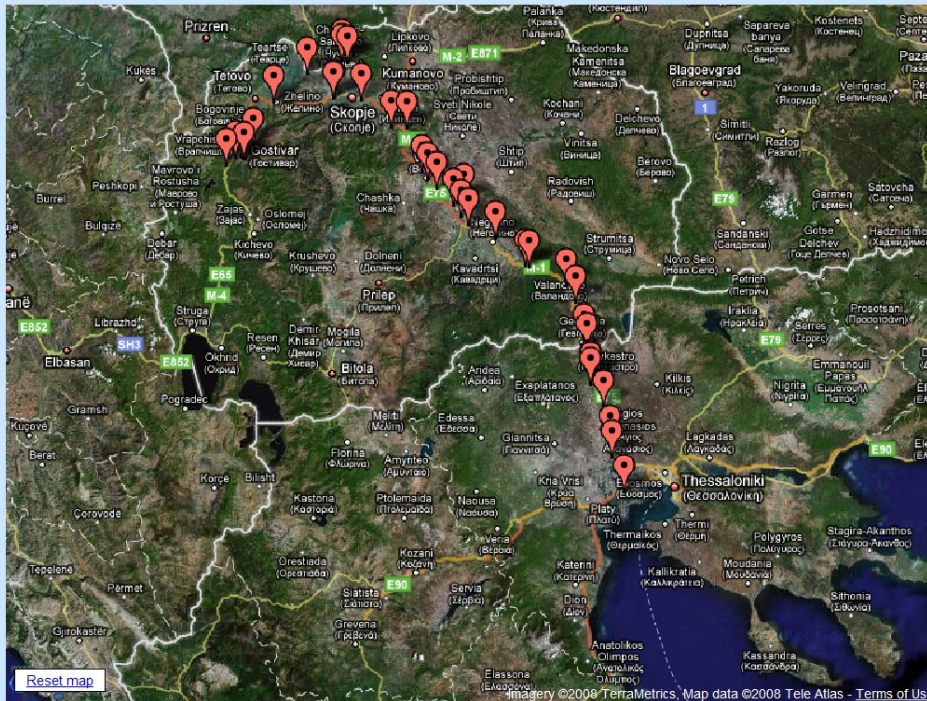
Prizren
Palanka (Паланка)
(Костенец)
Kostenets (Костенец)
Septe
Kukës
Tearce (Теарце)
Lipkovo (Липково)
M-2
E871
Makedonska Kamenitsa (Македонска Каменица)
Dupnitsa (Дупница)
Sapareva banya (Сапарева баня)
Paza
Tetovo
Zhelino (Желино)
Kumanovo
Probishtip (Пробиштип)
Blagoevgrad (Благоевград)
Yakoruda (Якоруда)
Velingrad (Велинград)
Bogovinje (Боговиње)
Skopje (Скопје)
Sveti Nikole (Свети Николе)
Kochani (Кочани)
Delchevo (Делчево)
1
Simitli (Симитли)
Razlog (Разлог)
Vrapchishte (Врапчиште)
Gostivar (Гостивар)
Shtip (Штип)
Vinitsa (Виница)
Berovo (Берово)
Peshkopi
Mavrovo i Rostusha (Маврово и Ростуша)
Chashka (Чашка)
Radovish (Радовиш)
E79
Garmen (Гърмен)
Satovcha (Сатовча)
Burrel
Zajas (Зајас)
Oslomej (Осломеј)
E75
Bulqizë
Negotino (Неготино)
Strumitsa (Струмица)
Sandanski (Сандански)
Gotse Delchev (Гоце Делчев)
Hadzhidimovo (Хаджидимово)
Debar (Дебар)
Kichevo (Кичево)
Krushevo (Крушево)
Dolneni (Долнени)
Kavadrtsi (Кавадарци)
M-1
Valandovo (Валандово)
Novo Selo (Ново Село)
Petrich (Петрич)
E65
M-4
Prilep (Прилеп)
Prosotsani (Προσοτσάνη)
Struga (Струга)
Resen (Ресен)
Demir Hisar (Демир Хисар)
Mogila (Могила)
Gevgelija (Гевгелија)
Irakleia (Ηράκλεια)
Serres (Σέρρες)
E852
Librazhd
SH3
E79
Elbasan
E852
Ohrid (Охрид)
Bitola (Битола)
Polykastro (Πολύκαστρο)
Emmanouil Pappas (Εμμανουήλ Παππάς)
Andea (Αρδέα)
Exaplatanos (Εξαπλάτανος)
Kilkis (Κιλκίς)
Nigrita (Νιγρίτα)
Gramsh
Pogradec
Meliti (Μελίτη)
Edessa (Έδεσσα)
Agios Athanasios (Άγιος Αθανάσιος)
Kuçovë
Giannitsa (Γιαννιτσά)
Lagkadas (Λαγκαδάς)
E90
Berat
Florina (Φλώρινα)
Amyntaio (Αμύνταιο)
Krya Vrysi (Κρύα Βρύση)
Thessaloniki (Θεσσαλονίκη)
Korçë
Bilisht
Echedoros (Εχέδωρος)
Kastoria (Καστοριά)
Ptolemaida (Πτολεμαΐδα)
Naousa (Νάουσα)
Platy (Πλατύ)
Thermi (Θέρμη)
Polygyros (Πολύγυρος)
Stagira-Akanthos (Σταγείρα-Άκανθος)
Çorovodë
Veria (Βέροια)
Thermaikos (Θερμαϊκός)
Orestiada (Ορεστιάδα)
Kozani (Κοζάνη)
Kalikrateia (Καλλικράτεια)
Moudania (Μουδανιά)
Tepelenë
Katerini (Κατερίνη)
Sithonia (Σιθωνία)
Përmet
E90
Siatista (Σιάτιστα)
Servia (Σέρβια)
Dion (Δίον)
Gjirokastër
Grevena (Γρεβενά)
Anatolikos Olimpos (Ανατολικός Όλυμπος)
Kassandra (Κασσάνδρα)
Elassona (Ελασσόνα)
Reset map
Imagery ©2008 TerraMetrics, Map data ©2008 Tele Atlas - Terms of Us